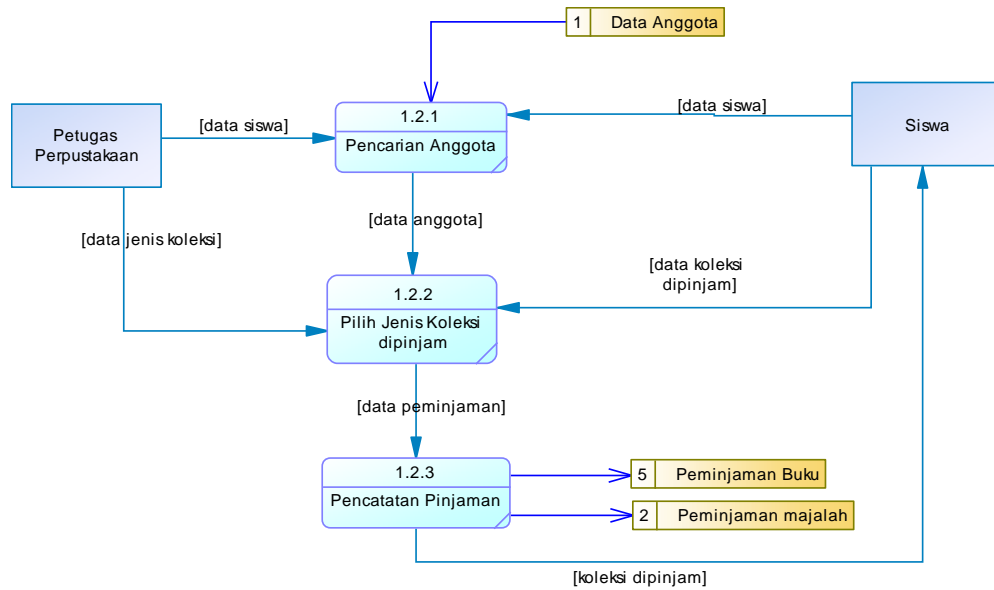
1 Data Anggota

Petugas Perpustakaan

[data siswa]

1.2.1
Pencarian Anggota

[data siswa]

Siswa

[data jenis koleksi]

[data anggota]

[data koleksi dipinjam]

1.2.2
Pilih Jenis Koleksi dipinjam

[data peminjaman]

1.2.3
Pencatatan Pinjaman

5 Peminjaman Buku

2 Peminjaman majalah

[koleksi dipinjam]